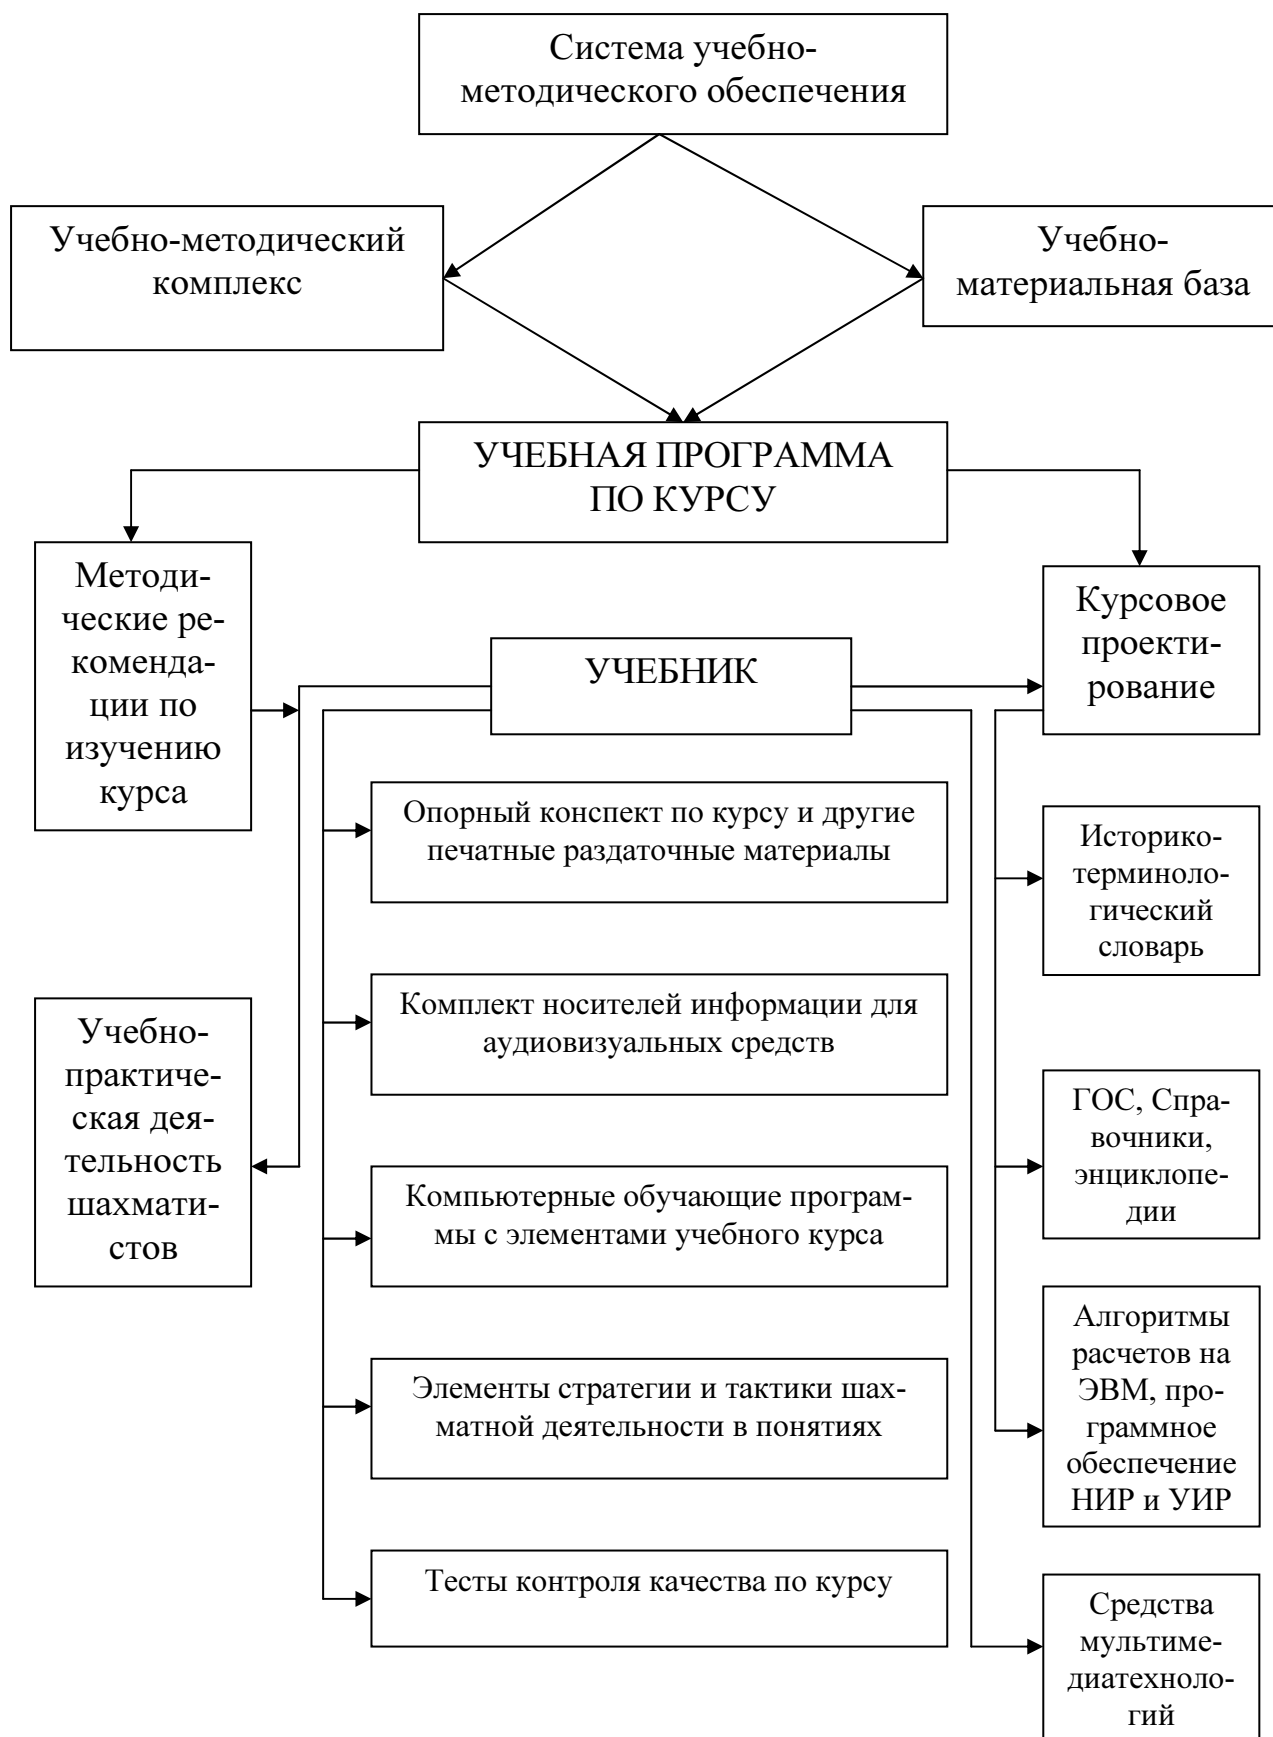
Система учебно-методического обеспечения

Учебно-методический комплекс

Учебно-материальная база

УЧЕБНАЯ ПРОГРАММА ПО КУРСУ

Методические рекомендации по изучению курса

УЧЕБНИК

Курсовое проектирование

Опорный конспект по курсу и другие печатные раздаточные материалы

Историко-терминологический словарь

Учебно-практическая деятельность шахматистов

Комплект носителей информации для аудиовизуальных средств

ГОС, Справочники, энциклопедии

Компьютерные обучающие программы с элементами учебного курса

Алгоритмы расчетов на ЭВМ, программное обеспечение НИР и УИР

Элементы стратегии и тактики шахматной деятельности в понятиях

Тесты контроля качества по курсу

Средства мультимедиатехнологий